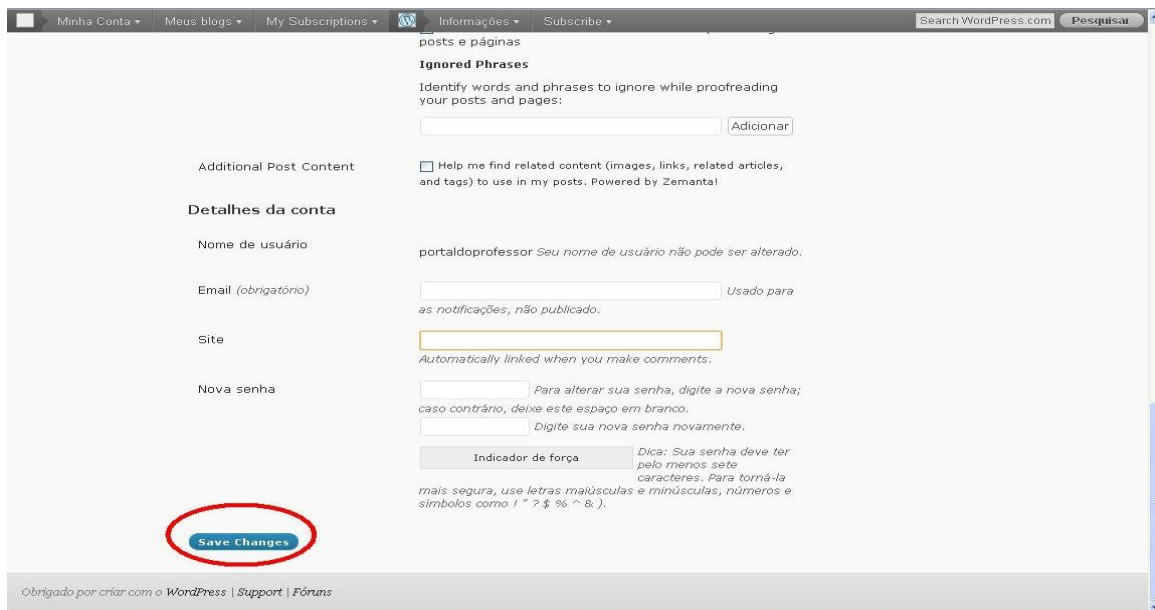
Minha Conta ▾ Meus blogs ▾ My Subscriptions ▾ Informações ▾ Subscribe ▾ Search WordPress.com Pesquisar

posts e páginas

**Ignored Phrases**

Identify words and phrases to ignore while proofreading your posts and pages:

Adicionar

Additional Post Content

Help me find related content (images, links, related articles, and tags) to use in my posts. Powered by Zemanta!

Detalhes da conta

Nome de usuário

portaldoprofessor *Seu nome de usuário não pode ser alterado.*

Email *(obrigatório)*

*Usado para as notificações, não publicado.*

Site

*Automatically linked when you make comments.*

Nova senha

*Para alterar sua senha, digite a nova senha; caso contrário, deixe este espaço em branco.*

*Digite sua nova senha novamente.*

Indicador de força

*Dica: Sua senha deve ter pelo menos sete caracteres. Para torná-la mais segura, use letras maiúsculas e minúsculas, números e símbolos como ! " ? $ % ^ & ).*

Save Changes

*Obrigado por criar com o WordPress | Support | Fóruns*